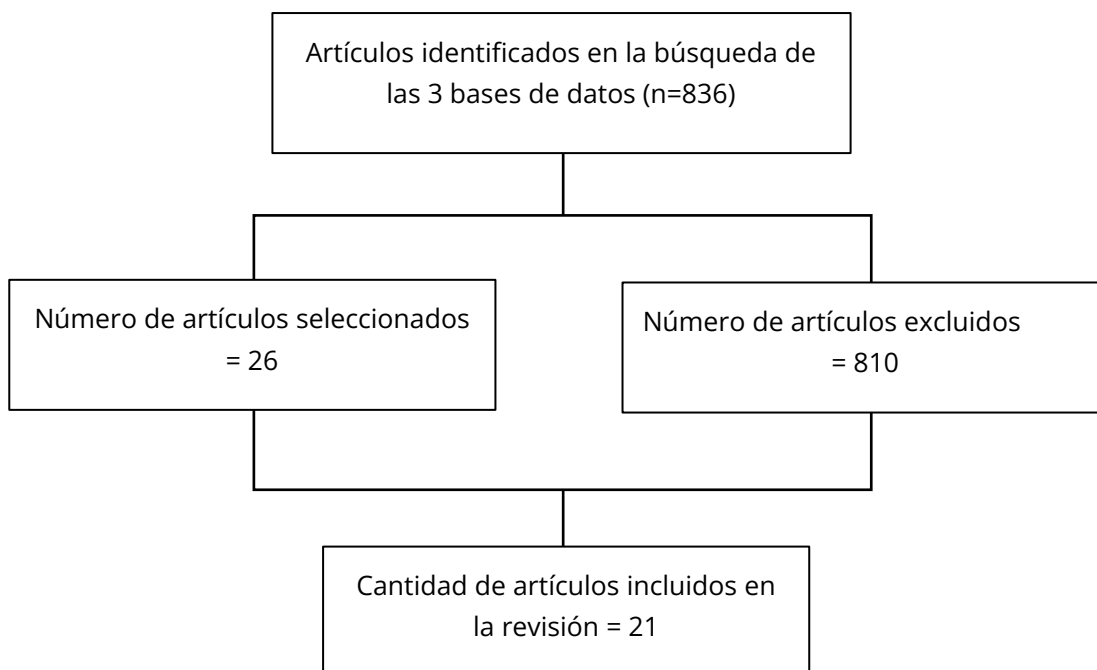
Artículos identificados en la búsqueda de las 3 bases de datos (n=836)

Número de artículos seleccionados = 26

Número de artículos excluidos = 810

Cantidad de artículos incluidos en la revisión = 21